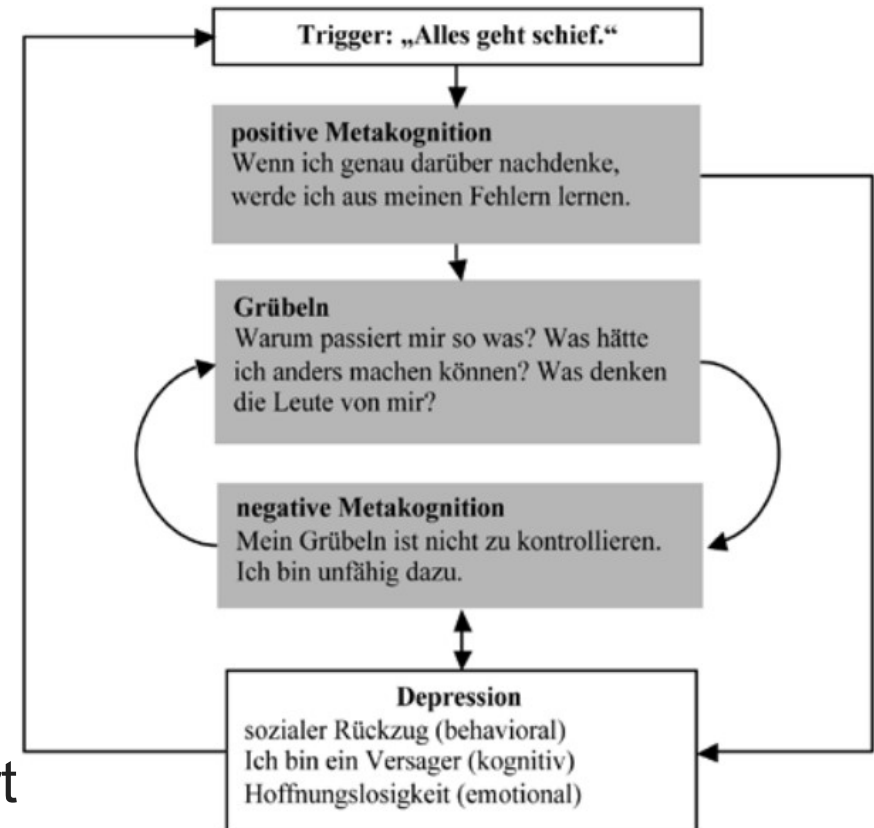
Trigger: „Alles geht schief."

positive Metakognition
Wenn ich genau darüber nachdenke, werde ich aus meinen Fehlern lernen.

Grübeln
Warum passiert mir so was? Was hätte ich anders machen können? Was denken die Leute von mir?

negative Metakognition
Mein Grübeln ist nicht zu kontrollieren. Ich bin unfähig dazu.

Depression
sozialer Rückzug (behavioral)
Ich bin ein Versager (kognitiv)
Hoffnungslosigkeit (emotional)

t